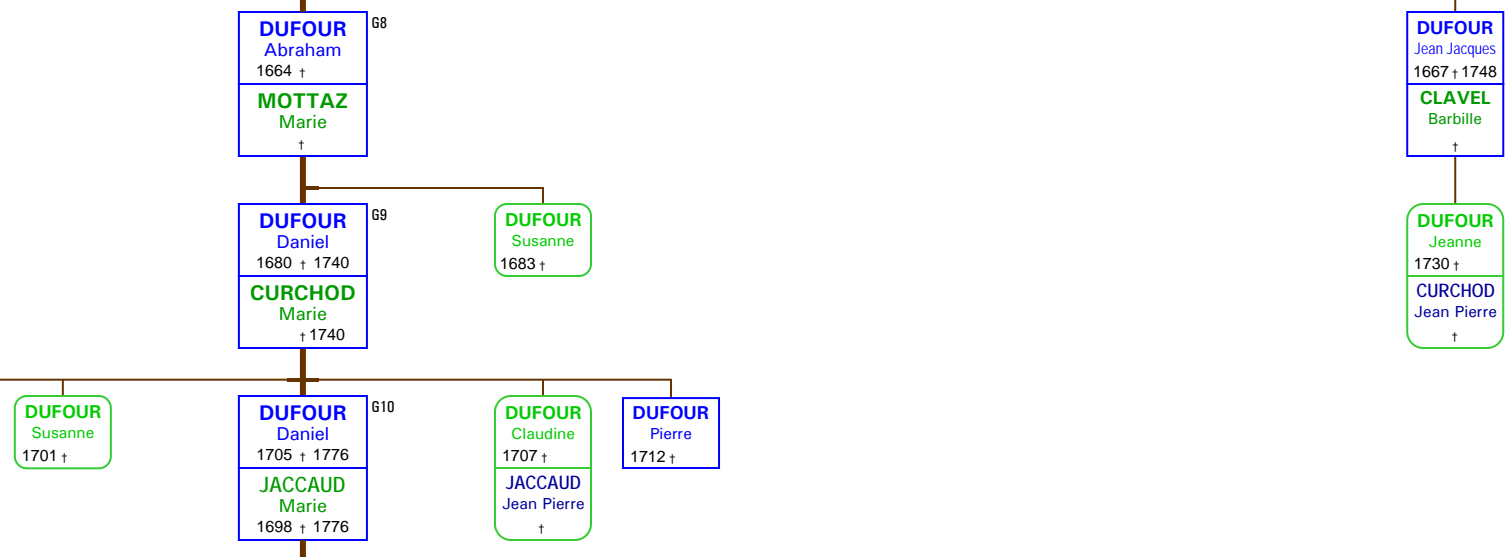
DUFOUR
Abraham
1664 †
G8

MOTTAZ
Marie
†

DUFOUR
Jean Jacques
1667 † 1748

CLAVEL
Barbille
†

DUFOUR
Daniel
1680 † 1740
G9

CURCHOD
Marie
† 1740

DUFOUR
Susanne
1683 †

DUFOUR
Jeanne
1730 †

CURCHOD
Jean Pierre
†

DUFOUR
Susanne
1701 †

DUFOUR
Daniel
1705 † 1776
G10

JACCAUD
Marie
1698 † 1776

DUFOUR
Claudine
1707 †

JACCAUD
Jean Pierre
†

DUFOUR
Pierre
1712 †